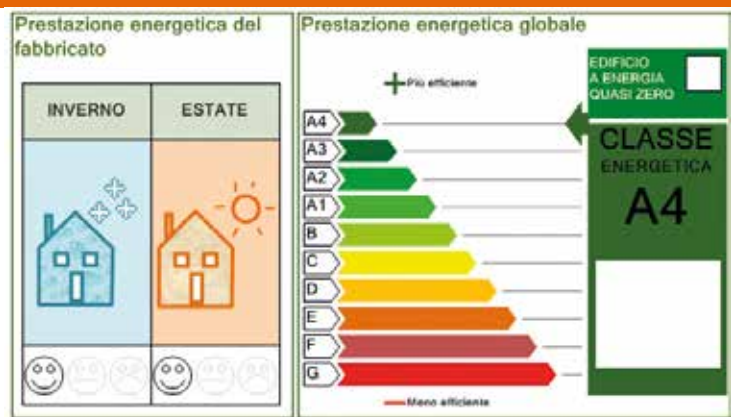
Prestazione energetica del fabbricato

| INVERNO | ESTATE |
|---|---|

Prestazione energetica globale

Più efficiente

A4
A3
A2
A1
B
C
D
E
F
G

Meno efficiente

EDIFICIO A ENERGIA QUASI ZERO

CLASSE ENERGETICA
A4